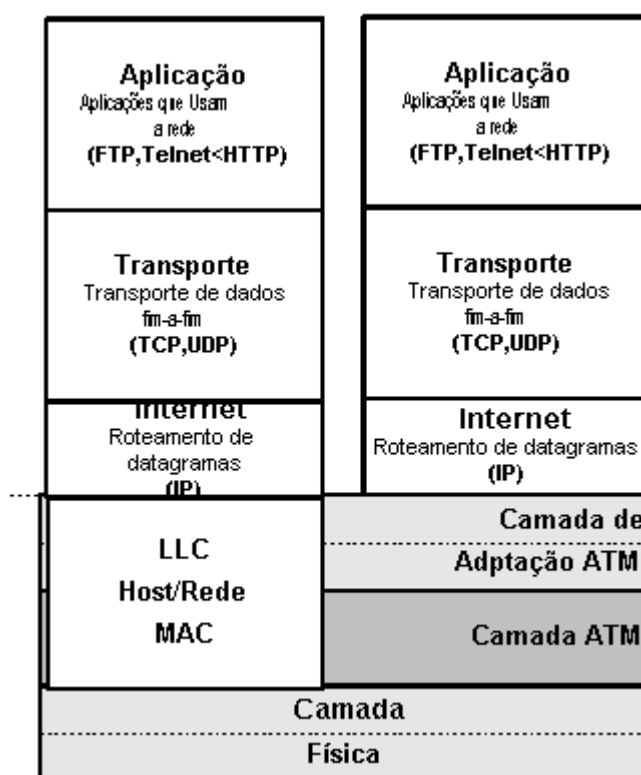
Aplicação
Aplicações que Usam a rede
(FTP,Telnet<HTTP)

Transporte
Transporte de dados fim-a-fim
(TCP,UDP)

Internet
Roteamento de datagramas
(IP)

Aplicação
Aplicações que Usam a rede
(FTP,Telnet<HTTP)

Transporte
Transporte de dados fim-a-fim
(TCP,UDP)

Internet
Roteamento de datagramas
(IP)

LLC
Host/Rede
MAC

Camada de
Adptação ATM

Camada ATM

Camada
Física